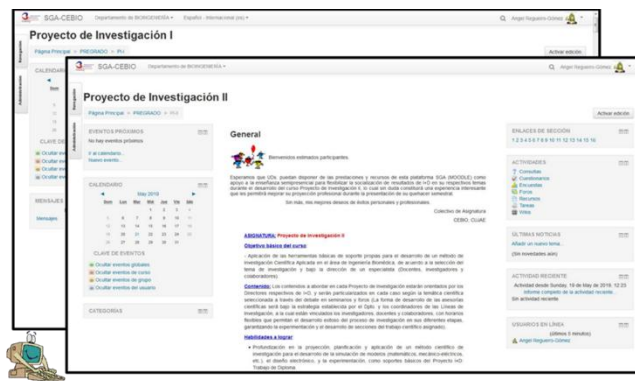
SGA-CEBIO Departamento de BIOINGENIERÍA ▾ Español - Internacional (es) ▾

Angel Regueiro Gómez

Proyecto de Investigación I

Página Principal > PREGRADO > PI

Activar edición

Navegación

Administración

CALENDARIO

CLAVE DE

Ocultar eve

Ocultar eve

Ocultar eve

Ocultar eve

MENSAJES

Mensajes

SGA-CEBIO Departamento de BIOINGENIERÍA ▾

Angel Regueiro Gómez

Proyecto de Investigación II

Página Principal > PREGRADO > PI-II

Activar edición

EVENTOS PRÓXIMOS

No hay eventos próximos

Ir al calendario...

Nuevo evento...

CALENDARIO

◄ May 2019 ►

| Dom | Lun | Mar | Mié | Jue | Vie | Sáb |
|---|---|---|---|---|---|---|
| | | | 1 | 2 | 3 | 4 |
| 5 | 6 | 7 | 8 | 9 | 10 | 11 |
| 12 | 13 | 14 | 15 | 16 | 17 | 18 |
| 19 | 20 | 21 | 22 | 23 | 24 | 25 |
| 26 | 27 | 28 | 29 | 30 | 31 | |

CLAVE DE EVENTOS

Ocultar eventos globales

Ocultar eventos de curso

Ocultar eventos de grupo

Ocultar eventos del usuario

CATEGORÍAS

General

Bienvenidos estimados participantes

Esperamos que UDs. puedan disponer de las prestaciones y recursos de esta plataforma SGA (MOODLE) como apoyo a la enseñanza semipresencial para flexibilizar la socialización de resultados de I+D en su respectivo tema durante el desarrollo del curso Proyecto de Investigación II, lo cual sin duda constituirá una experiencia interesante que les permitirá mejorar su proyección profesional durante la presentación de su quehacer científico.

Sin más, mis mejores deseos de éxitos personales y profesionales.

Colectivo de Asignatura

CEBIO, CUJAE

ASIGNATURA: Proyecto de Investigación II

Objetivo básico del curso:

- Aplicación de las herramientas básicas de soporte propias para el desarrollo de un método de Investigación Científica Aplicada en el área de Ingeniería Biomédica, de acuerdo a la selección del tema de investigación y bajo la dirección de un especialista (Docentes, investigadores y colaboradores).

Contenido: Los contenidos a abordar en cada Proyecto de investigación estarán orientados por los Directores respectivos de I+D, y serán particularizados en cada caso según la temática científica seleccionada a través de debate en seminarios y foros (La forma de desarrollo de las asesorías científicas será bajo la estrategia establecida por el DpIto. y los coordinadores de las Líneas de Investigación, a la cual están vinculados los investigadores, docentes y colaboradores. Los horarios flexibles que permitan el desarrollo exitoso del proceso de investigación en sus diferentes etapas, garantizando la experimentación y el desarrollo de secciones del trabajo científico asignado.

Habilidades a lograr:

▲ Profundización en la proyección, planificación y aplicación de un método científico de investigación para el desarrollo de la simulación de modelos (matemáticos, mecánico-eléctricos, etc.), el diseño electrónico, y la experimentación, como soportes básicos del Proyecto I+D Trabajo de Diploma.

ENLACES DE SECCIÓN

1 2 3 4 5 6 7 8 9 10 11 12 13 14 15 16

ACTIVIDADES

Consultas

Cuestionarios

Encuestas

Foros

Recursos

Tareas

Wikis

ÚLTIMAS NOTICIAS

Añadir un nuevo tema...

(Sin novedades aún)

ACTIVIDAD RECIENTE

Actividad desde Sunday, 19 de May de 2019, 12:25

Informe completo de la actividad reciente...

Sin actividad reciente

USUARIOS EN LÍNEA

(últimos 5 minutos)

Angel Regueiro Gómez